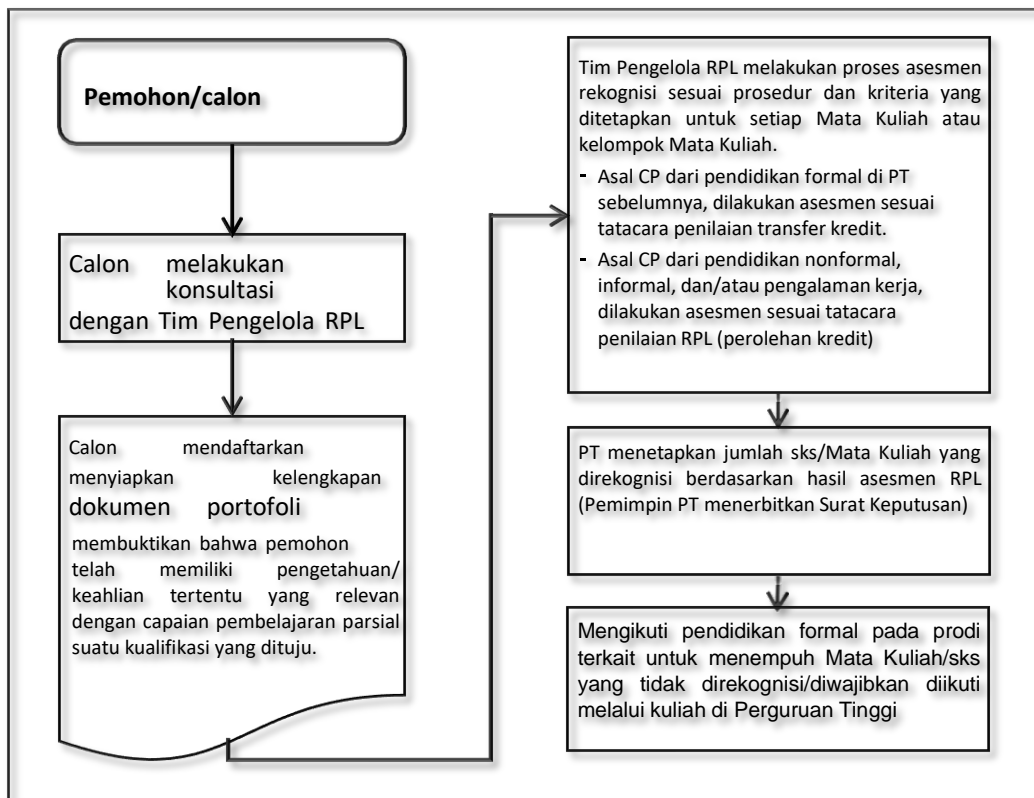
Pemohon/calon

Calon melakukan konsultasi dengan Tim Pengelola RPL

Calon mendaftarkan menyiapkan kelengkapan dokumen portofoli

membuktikan bahwa pemohon telah memiliki pengetahuan/ keahlian tertentu yang relevan dengan capaian pembelajaran parsial suatu kualifikasi yang dituju.

Tim Pengelola RPL melakukan proses asesmen rekognisi sesuai prosedur dan kriteria yang ditetapkan untuk setiap Mata Kuliah atau kelompok Mata Kuliah.

- Asal CP dari pendidikan formal di PT sebelumnya, dilakukan asesmen sesuai tatacara penilaian transfer kredit.
- Asal CP dari pendidikan nonformal, informal, dan/atau pengalaman kerja, dilakukan asesmen sesuai tatacara penilaian RPL (perolehan kredit)

PT menetapkan jumlah sks/Mata Kuliah yang direkognisi berdasarkan hasil asesmen RPL (Pemimpin PT menerbitkan Surat Keputusan)

Mengikuti pendidikan formal pada prodi terkait untuk menempuh Mata Kuliah/sks yang tidak direkognisi/diwajibkan diikuti melalui kuliah di Perguruan Tinggi